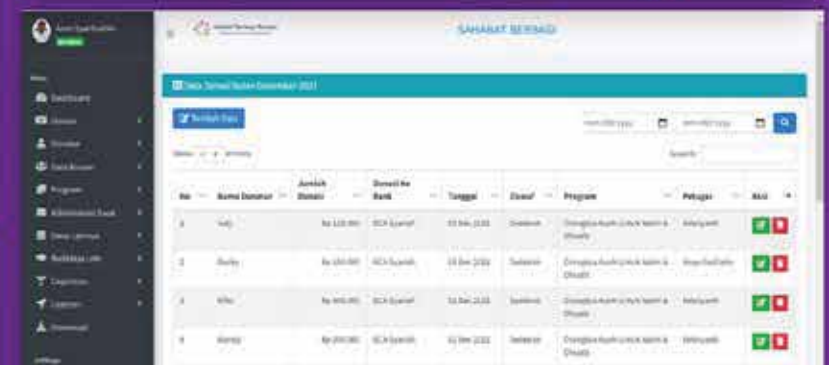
SAHABAT BERBAGI

Data Donasi Bulan Desember 2021

Tambah Data

mm/dd/yyyy

mm/dd/yyyy

Show 10 entries

Search:

| No | Nama Donatur | Jumlah Donasi | Donasi ke Bank | Tanggal | Dunsif | Program | Petugas | Aksi |
|---|---|---|---|---|---|---|---|---|
| 1 | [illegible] | Rp 100.000 | BCA Syariah | 01 Des 2021 | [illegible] | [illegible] | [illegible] | |
| 2 | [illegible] | Rp 100.000 | BCA Syariah | 01 Des 2021 | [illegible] | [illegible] | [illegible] | |
| 3 | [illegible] | Rp 400.000 | BCA Syariah | 01 Des 2021 | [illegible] | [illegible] | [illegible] | |
| 4 | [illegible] | Rp 200.000 | BCA Syariah | 01 Des 2021 | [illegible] | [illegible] | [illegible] | |

Dashboard
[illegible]
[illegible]
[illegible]
Program
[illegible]
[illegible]
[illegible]
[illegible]
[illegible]
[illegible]